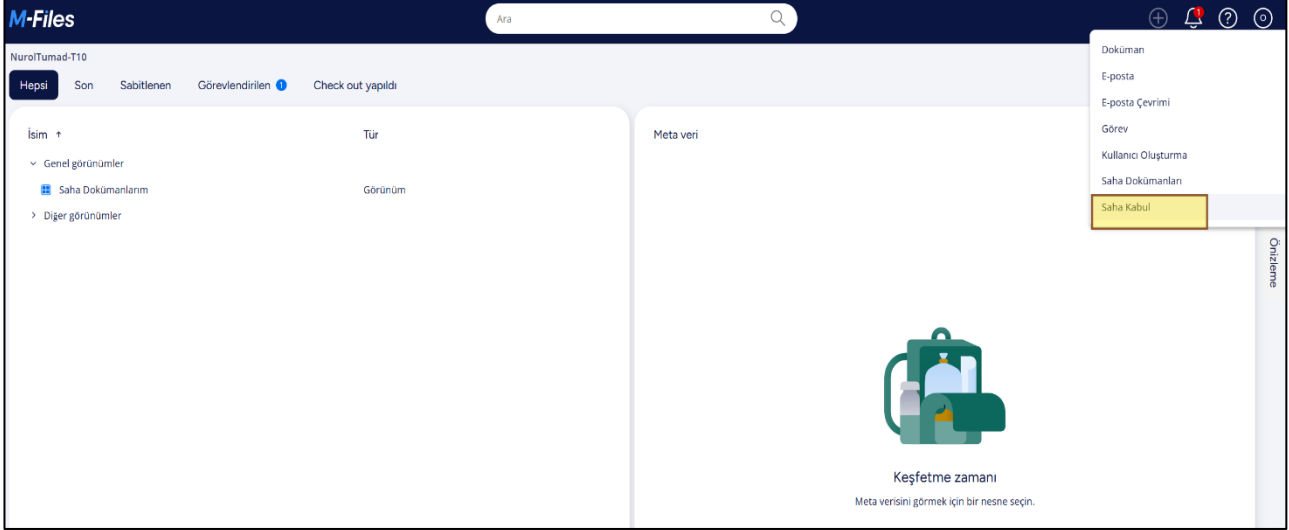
M-Files

Ara

NurolTumad-T10

Hepsi
Son
Sabitlenen
Görevlendirilen
Check out yapıldı

İsim ↑
Tür

Genel görünümler
Saha Dokümanlarım
Görünüm
Diğer görünümler

Meta veri

Keşfetme zamanı
Meta verisini görmek için bir nesne seçin.

Önizleme

Doküman
E-posta
E-posta Çevrimi
Görev
Kullanıcı Oluşturma
Saha Dokümanları
Saha Kabul